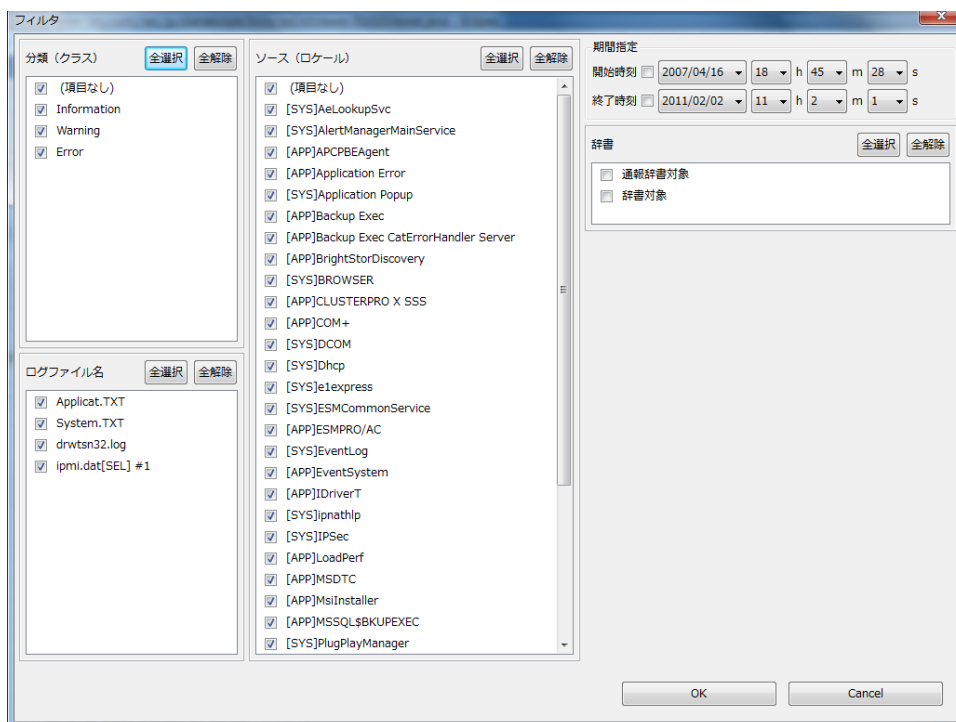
フィルタ

分類（クラス） 全選択 全解除
(項目なし)
Information
Warning
Error

ログファイル名 全選択 全解除
Applicat.TXT
System.TXT
drwtsn32.log
ipmi.dat[SEL] #1

ソース（ロケール） 全選択 全解除
(項目なし)
[SYS]AeLookupSvc
[SYS]AlertManagerMainService
[APP]APCPBEAgent
[APP]Application Error
[SYS]Application Popup
[APP]Backup Exec
[APP]Backup Exec CatErrorHandler Server
[APP]BrightStorDiscovery
[SYS]BROWSER
[APP]CLUSTERPRO X SSS
[APP]COM+
[SYS]DCOM
[SYS]Dhcp
[SYS]e1express
[SYS]ESMCommonService
[APP]ESMPRO/AC
[SYS]EventLog
[APP]EventSystem
[APP]IDriverT
[SYS]ipnathlp
[SYS]IPSec
[APP]LoadPerf
[APP]MSDTC
[APP]MsiInstaller
[APP]MSSQL$BKUPEXEC
[SYS]PlugPlayManager

期間指定
開始時刻 2007/04/16 18 h 45 m 28 s
終了時刻 2011/02/02 11 h 2 m 1 s

辞書 全選択 全解除
通報辞書対象
辞書対象

OK
Cancel